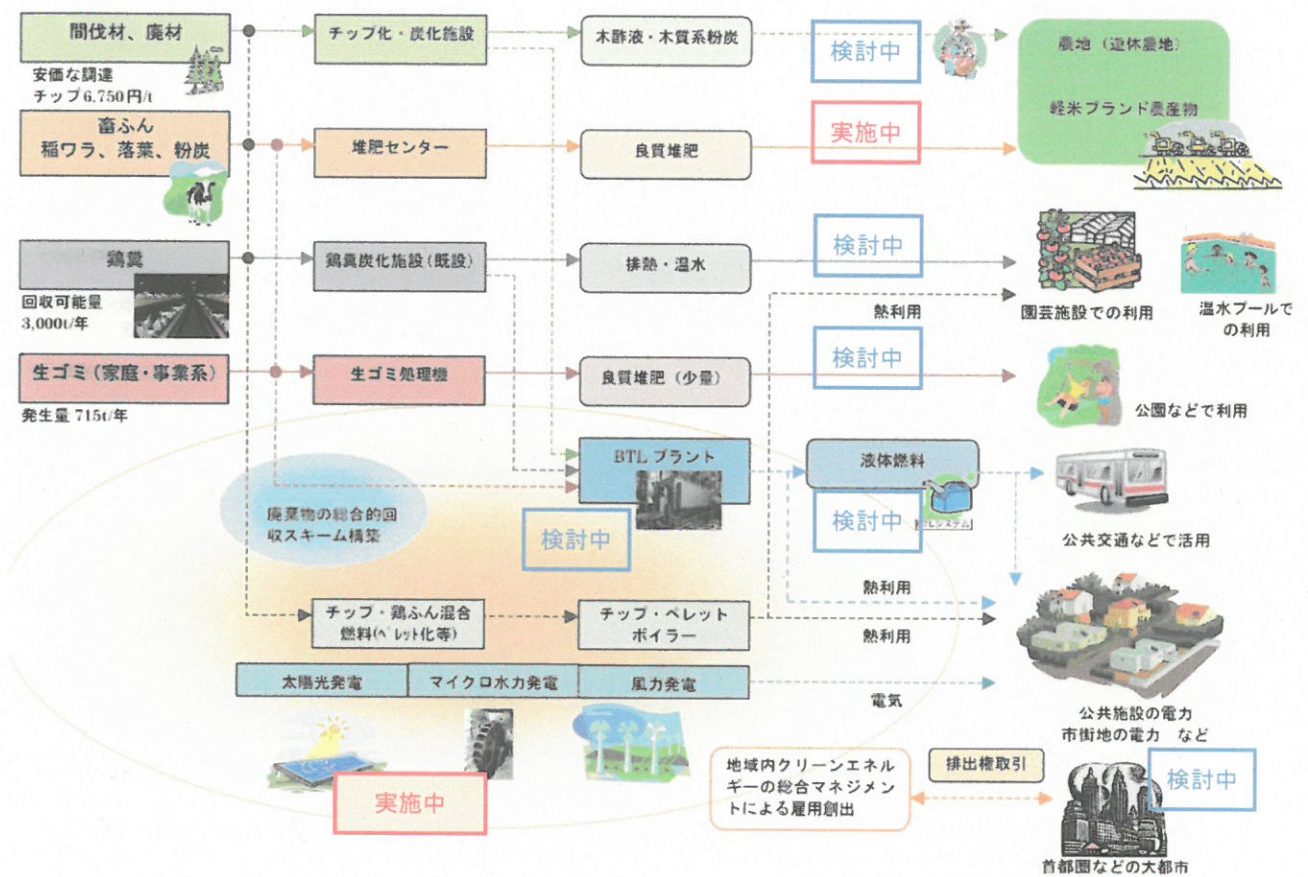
間伐材、廃材

安価な調達
チップ6,750円/t

畜ふん
稲ワラ、落葉、粉炭

鶏糞

回収可能量
3,000t/年

生ゴミ（家庭・事業系）

発生量 715t/年

チップ化・炭化施設

堆肥センター

鶏糞炭化施設（既設）

生ゴミ処理機

木酢液・木質系粉炭

良質堆肥

排熱・温水

良質堆肥（少量）

BTLプラント

液体燃料

検討中

実施中

検討中

検討中

検討中

検討中

農地（遊休農地）

軽米ブランド農産物

園芸施設での利用

温水プールでの利用

熱利用

公園などで利用

公共交通などで活用

廃棄物の総合的回収スキーム構築

チップ・鶏ふん混合燃料（ペレット化等）

チップ・ペレットボイラー

熱利用

熱利用

太陽光発電

マイクロ水力発電

風力発電

電気

公共施設の電力
市街地の電力 など

地域内クリーンエネルギーの総合マネジメントによる雇用創出

排出権取引

検討中

実施中

首都圏などの大都市